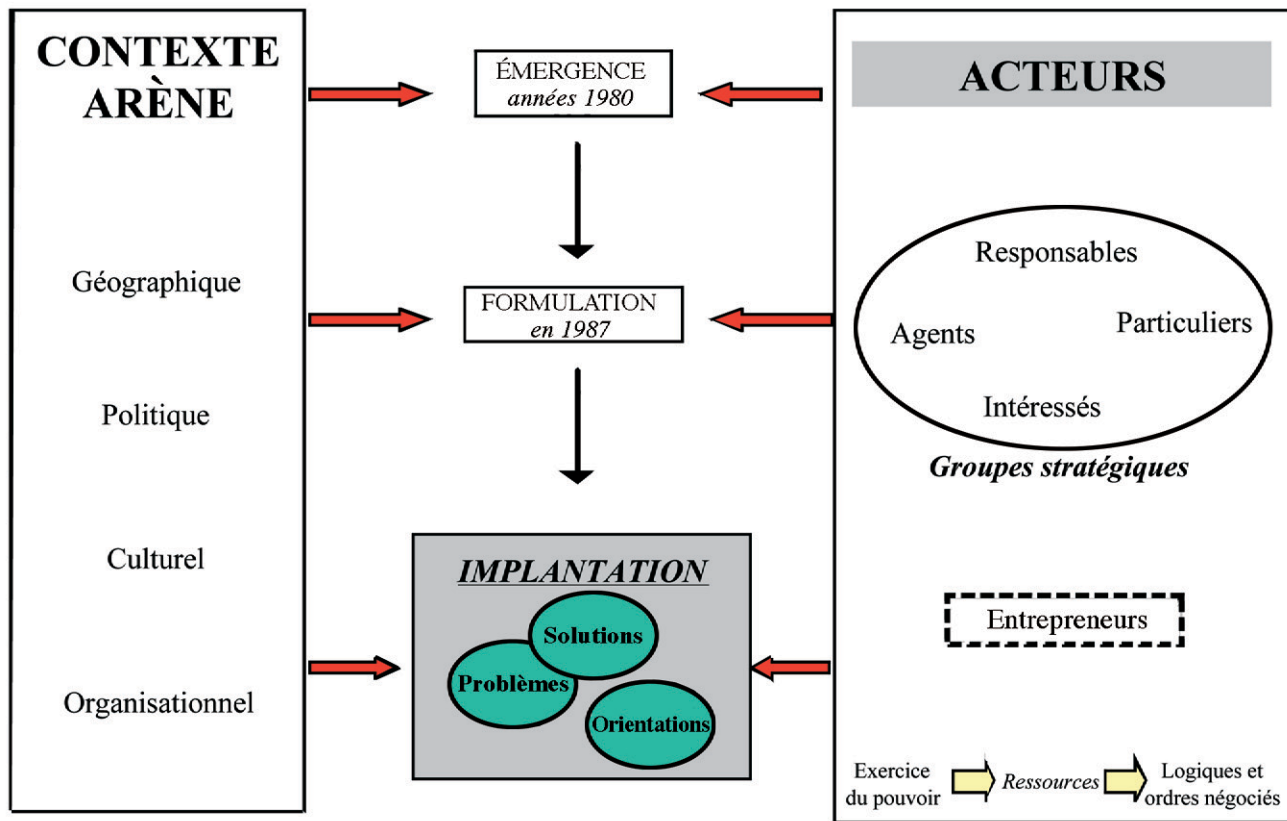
CONTEXTE ARÈNE

Géographique

Politique

Culturel

Organisationnel

ÉMERGENCE
années 1980

FORMULATION
en 1987

IMPLANTATION

Solutions

Problèmes

Orientations

ACTEURS

Responsables

Agents

Particuliers

Intéressés

Groupes stratégiques

Entrepreneurs

Exercice du pouvoir

Ressources

Logiques et ordres négociés